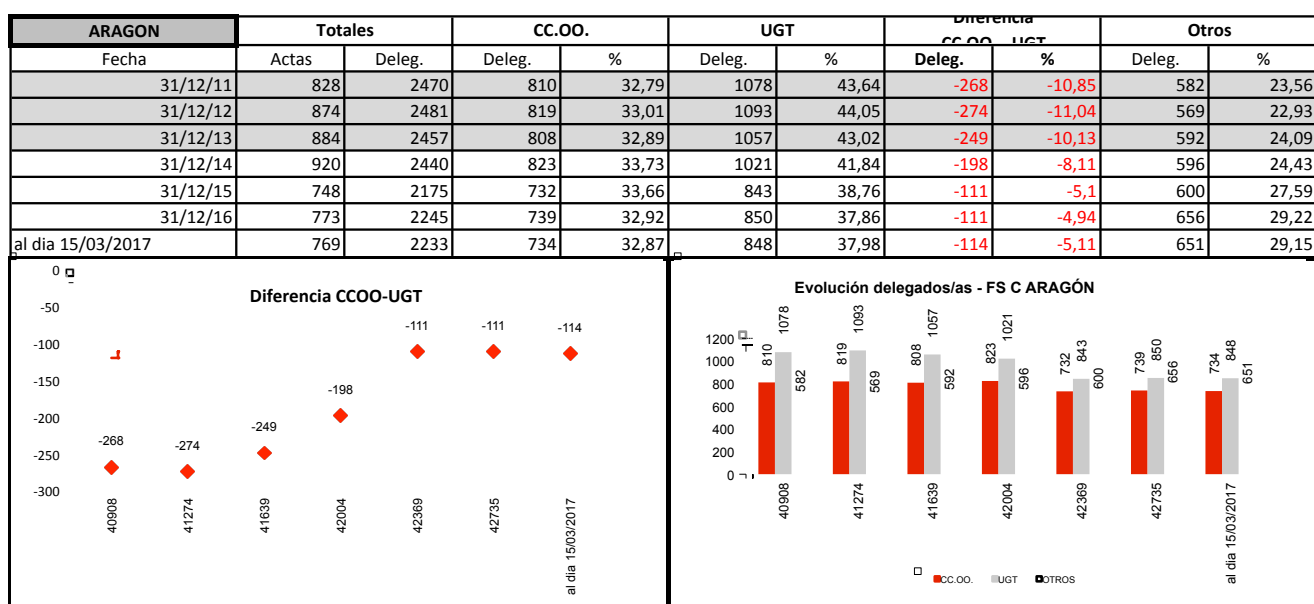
| ARAGON | Totales | | CC.OO. | | UGT | | Diferencia CC.OO. - UGT | | Otros | |
|---|---|---|---|---|---|---|---|---|---|---|
| Fecha | Actas | Deleg. | Deleg. | % | Deleg. | % | Deleg. | % | Deleg. | % |
| 31/12/11 | 828 | 2470 | 810 | 32,79 | 1078 | 43,64 | -268 | -10,85 | 582 | 23,56 |
| 31/12/12 | 874 | 2481 | 819 | 33,01 | 1093 | 44,05 | -274 | -11,04 | 569 | 22,93 |
| 31/12/13 | 884 | 2457 | 808 | 32,89 | 1057 | 43,02 | -249 | -10,13 | 592 | 24,09 |
| 31/12/14 | 920 | 2440 | 823 | 33,73 | 1021 | 41,84 | -198 | -8,11 | 596 | 24,43 |
| 31/12/15 | 748 | 2175 | 732 | 33,66 | 843 | 38,76 | -111 | -5,1 | 600 | 27,59 |
| 31/12/16 | 773 | 2245 | 739 | 32,92 | 850 | 37,86 | -111 | -4,94 | 656 | 29,22 |
| al dia 15/03/2017 | 769 | 2233 | 734 | 32,87 | 848 | 37,98 | -114 | -5,11 | 651 | 29,15 |

Diferencia CCOO-UGT

0
-50
-100
-150
-200
-250
-300

-268 -274 -249 -198 -111 -111 -114

40908 41274 41639 42004 42369 42735 al dia 15/03/2017

Evolución delegados/as - FS C ARAGÓN

1200
1000
800
600
400
200
0

810 1078 582
819 1093 569
808 1057 592
823 1021 596
732 843 600
739 850 656
734 848 651

40908 41274 41639 42004 42369 42735 al dia 15/03/2017

CC.OO. UGT OTROS